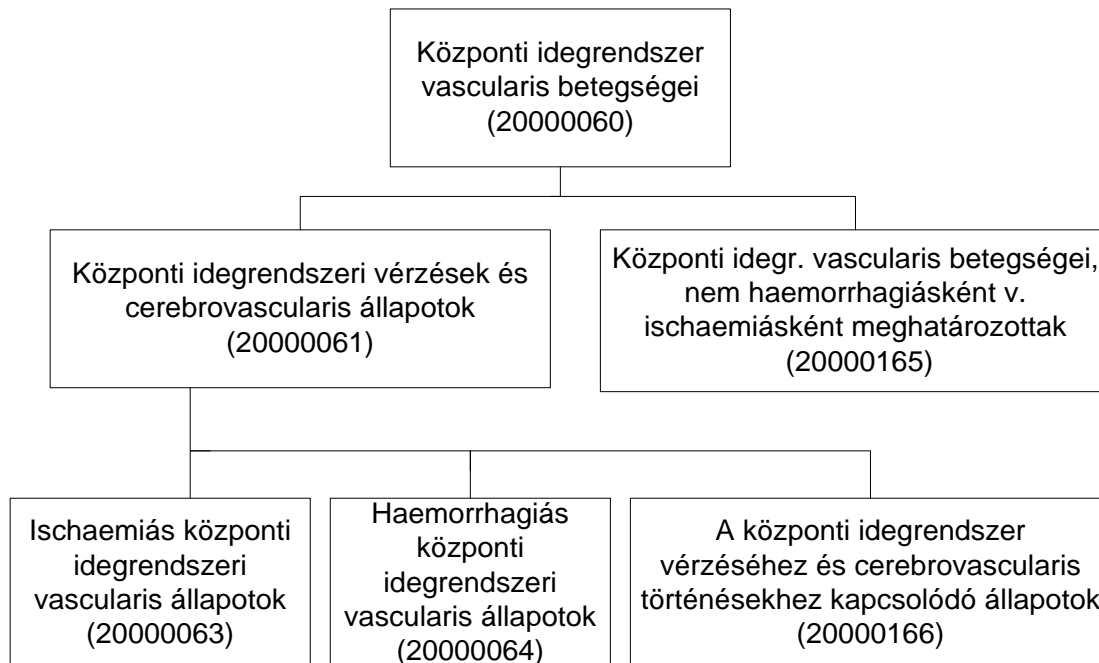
Központi idegrendszer vascularis betegségei (20000060)

Központi idegrendszeri vérzések és cerebrovascularis állapotok (20000061)

Központi idegr. vascularis betegségei, nem haemorrhagiásként v. ischaemiásként meghatározottak (20000165)

Ischaemiás központi idegrendszeri vascularis állapotok (20000063)

Haemorrhagiás központi idegrendszeri vascularis állapotok (20000064)

A központi idegrendszer vérzéséhez és cerebrovascularis történésekhez kapcsolódó állapotok (20000166)